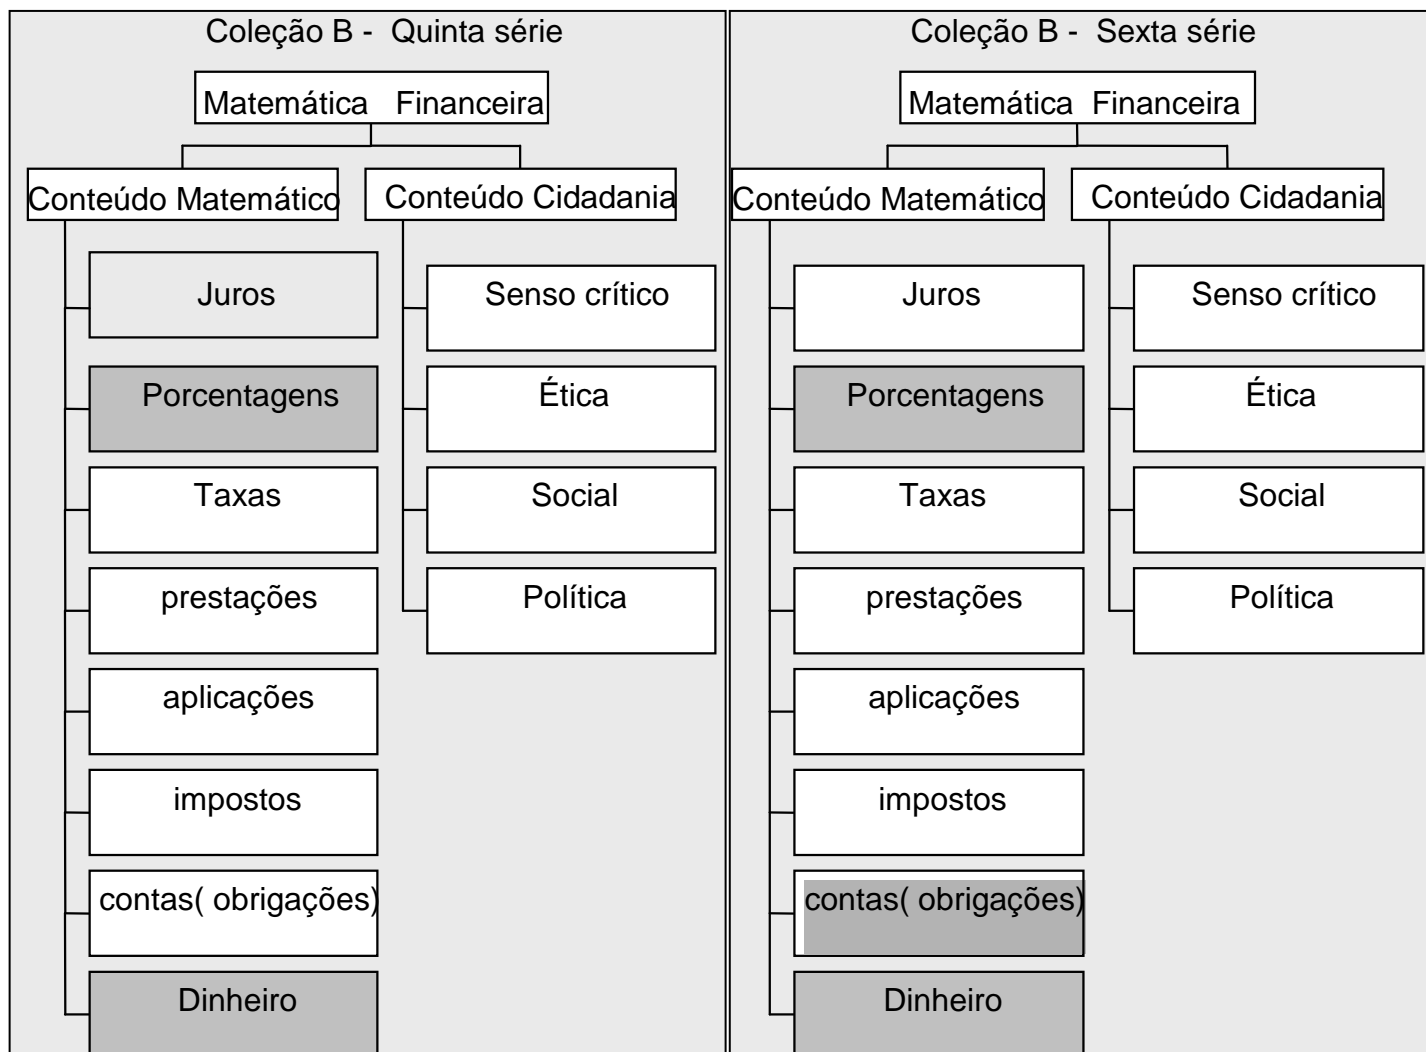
Coleção B - Quinta série

Matemática Financeira

Conteúdo Matemático

Juros

Porcentagens

Taxas

prestações

aplicações

impostos

contas( obrigações)

Dinheiro

Conteúdo Cidadania

Senso crítico

Ética

Social

Política

Coleção B - Sexta série

Matemática Financeira

Conteúdo Matemático

Juros

Porcentagens

Taxas

prestações

aplicações

impostos

contas( obrigações)

Dinheiro

Conteúdo Cidadania

Senso crítico

Ética

Social

Política